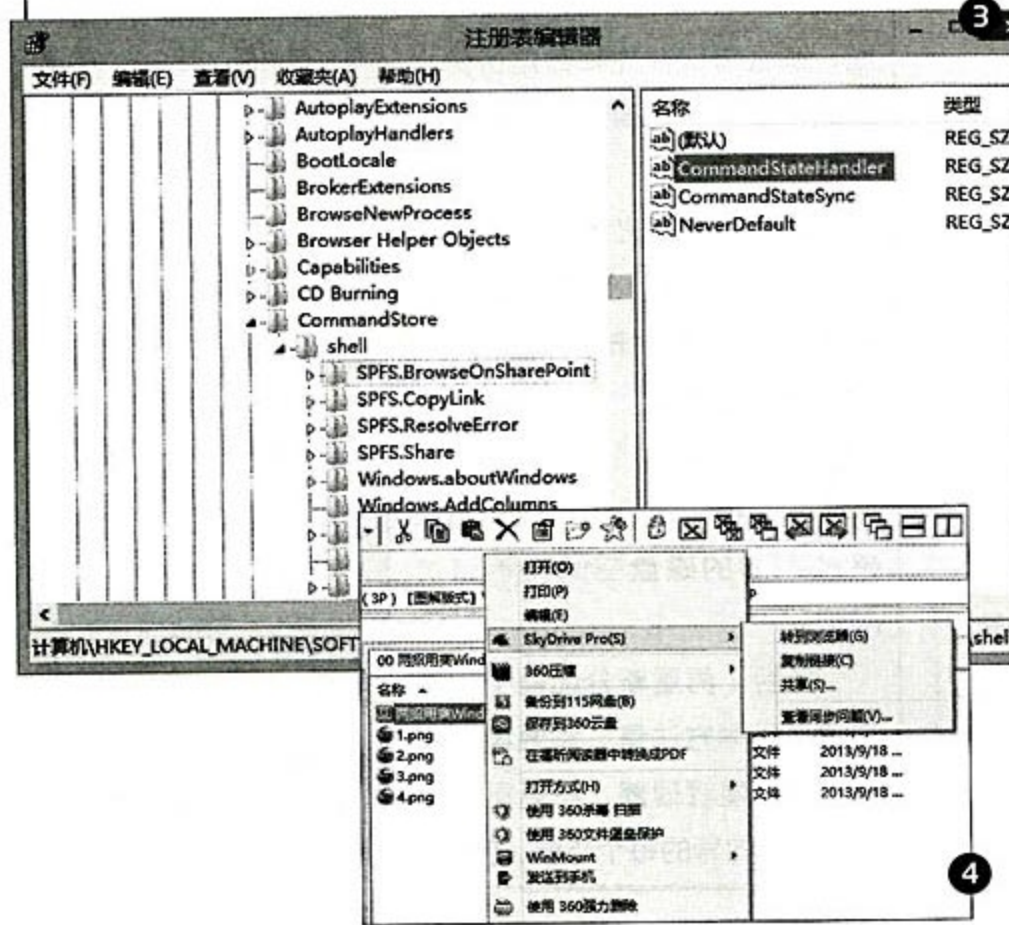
注册表编辑器

3

文件(F) 编辑(E) 查看(V) 收藏夹(A) 帮助(H)

AutoplayExtensions
AutoplayHandlers
BootLocale
BrokerExtensions
BrowseNewProcess
Browser Helper Objects
Capabilities
CD Burning
CommandStore
shell
SPFS.BrowseOnSharePoint
SPFS.CopyLink
SPFS.ResolveError
SPFS.Share
Windows.aboutWindows
Windows.AddColumns

| 名称 | 类型 |
|---|---|
| (默认) | REG_SZ |
| CommandStateHandler | REG_SZ |
| CommandStateSync | REG_SZ |
| NeverDefault | REG_SZ |

计算机\HKEY_LOCAL_MACHINE\SOFT

\shell

(3P) [图解版式]

00 同双用实Wind

名称
1.png
2.png
3.png
4.png

打开(O)
打印(P)
编辑(E)
SkyDrive Pro(S)
360压缩
备份到115网盘(B)
保存到360云盘
在福昕阅读器中转换成PDF
打开方式(H)
使用 360杀毒 扫描
使用 360文件保险箱保护
WinMount
发送到手机
使用 360强力删除

转到浏览器(G)
复制链接(C)
共享(S)...
查看同步问题(V)...

文件 2013/9/18 ...
文件 2013/9/18 ...
文件 2013/9/18 ...

4